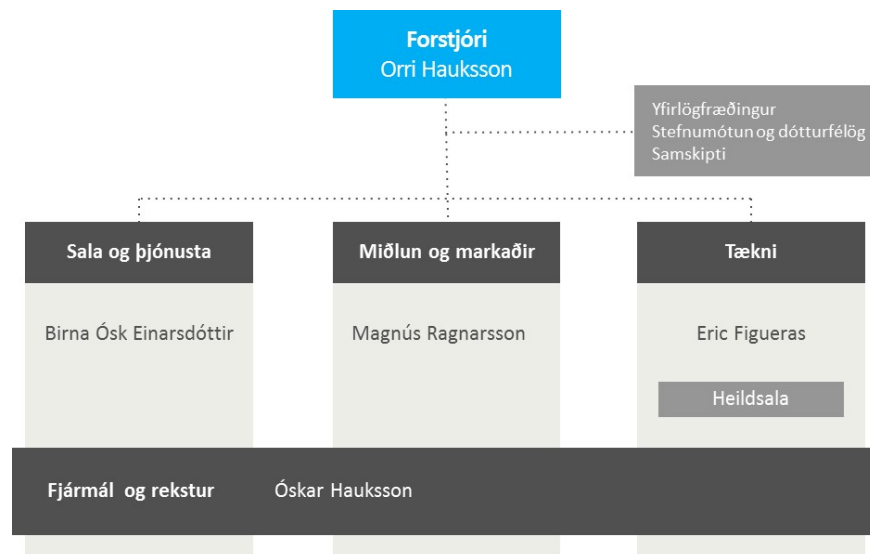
Forstjóri
Orri Hauksson

Yfirlögfræðingur
Stefnumótun og dótturfélög
Samskipti

Sala og þjónusta

Birna Ósk Einarsdóttir

Miðlun og markaðir

Magnús Ragnarsson

Tækni

Eric Figueras

Heildsala

Fjármál og rekstur

Óskar Hauksson